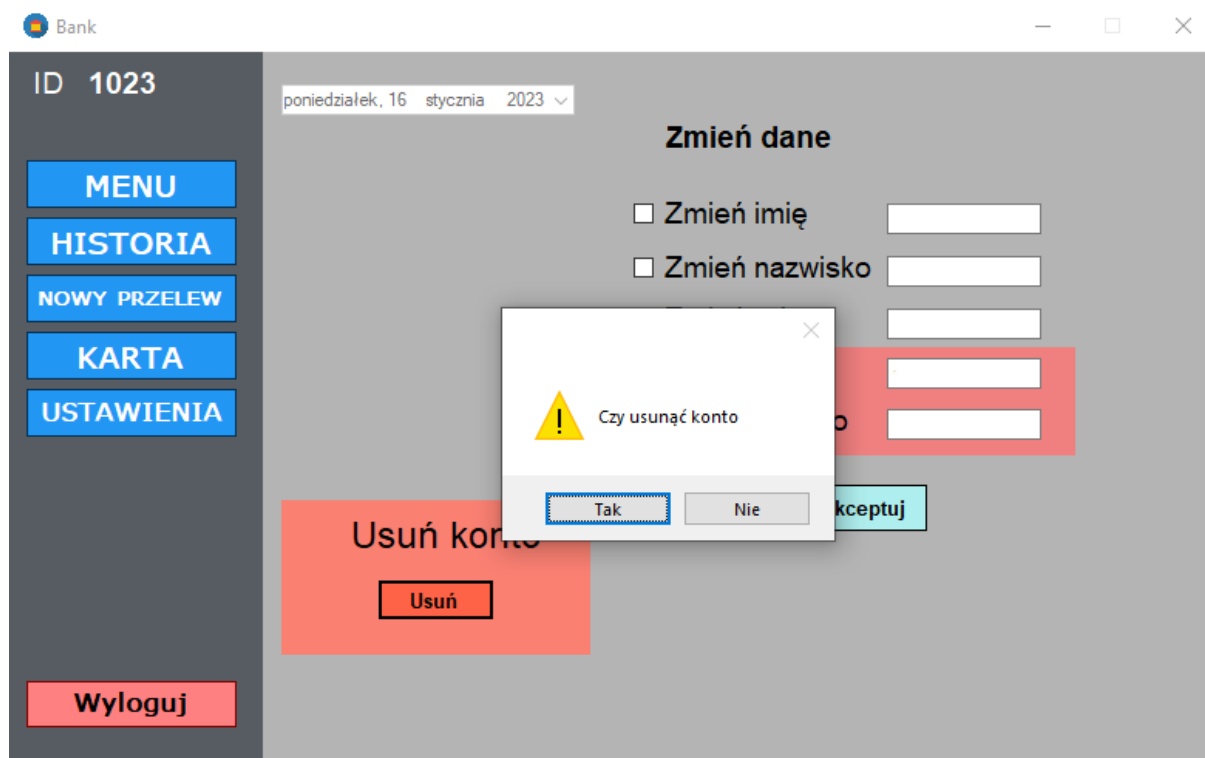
Bank

ID 1023

MENU

HISTORIA

NOWY PRZELEW

KARTA

USTAWIENIA

Wyloguj

poniedziałek, 16 stycznia 2023

Zmień dane

Zmień imię

Zmień nazwisko

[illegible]

o

kceptuj

Usuń konto

Usuń

Czy usunąć konto

Tak

Nie